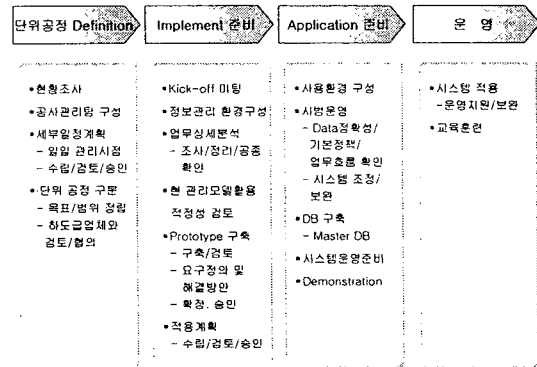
단위공정 Definition

Implement 준비

Application 준비

운 영

•현황조사
•공사관리팀 구성
•세부일정계획
- 일일 관리시점
- 수립/검토/승인
•단위 공정 구분
- 목표/범위 정립
- 하도급업체와 검토/협의

•Kick-off 미팅
•정보관리 환경구성
•업무상세분석
- 조사/정리/공종 확인
•현 관리모델활용 적정성 검토
•Prototype 구축
- 구축/검토
- 요구정의 및 해결방안
- 확정, 승인
•적용계획
- 수립/검토/승인

•사용환경 구성
•시범운영
- Data정확성/기본정책/업무흐름 확인
- 시스템 조정/보완
•DB 구축
- Master DB
•시스템운영준비
•Demonstration

•시스템 적용
-운영지원/보완
•교육훈련